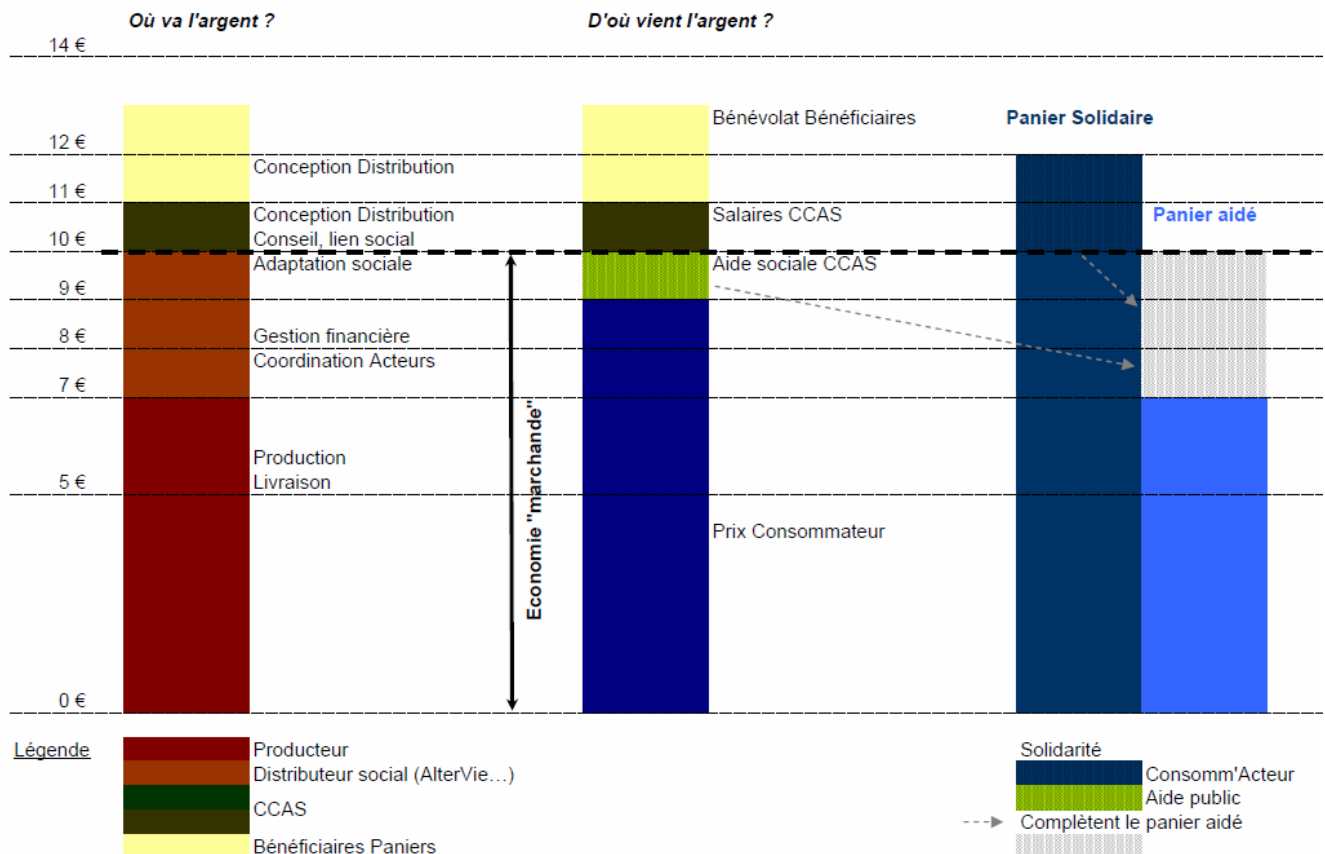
Où va l'argent ?

D'où vient l'argent ?

14 €

12 €

11 €

10 €

9 €

8 €

7 €

5 €

0 €

Conception Distribution

Conception Distribution
Conseil, lien social

Adaptation sociale

Gestion financière
Coordination Acteurs

Production
Livraison

Economie "marchande"

Bénévolat Bénéficiaires

Salaires CCAS

Aide sociale CCAS

Prix Consommateur

Panier Solidaire

Panier aidé

Légende

Producteur
Distributeur social (AlterVie…)
CCAS
Bénéficiaires Paniers

Solidarité
Consomm'Acteur
Aide public
Complètent le panier aidé